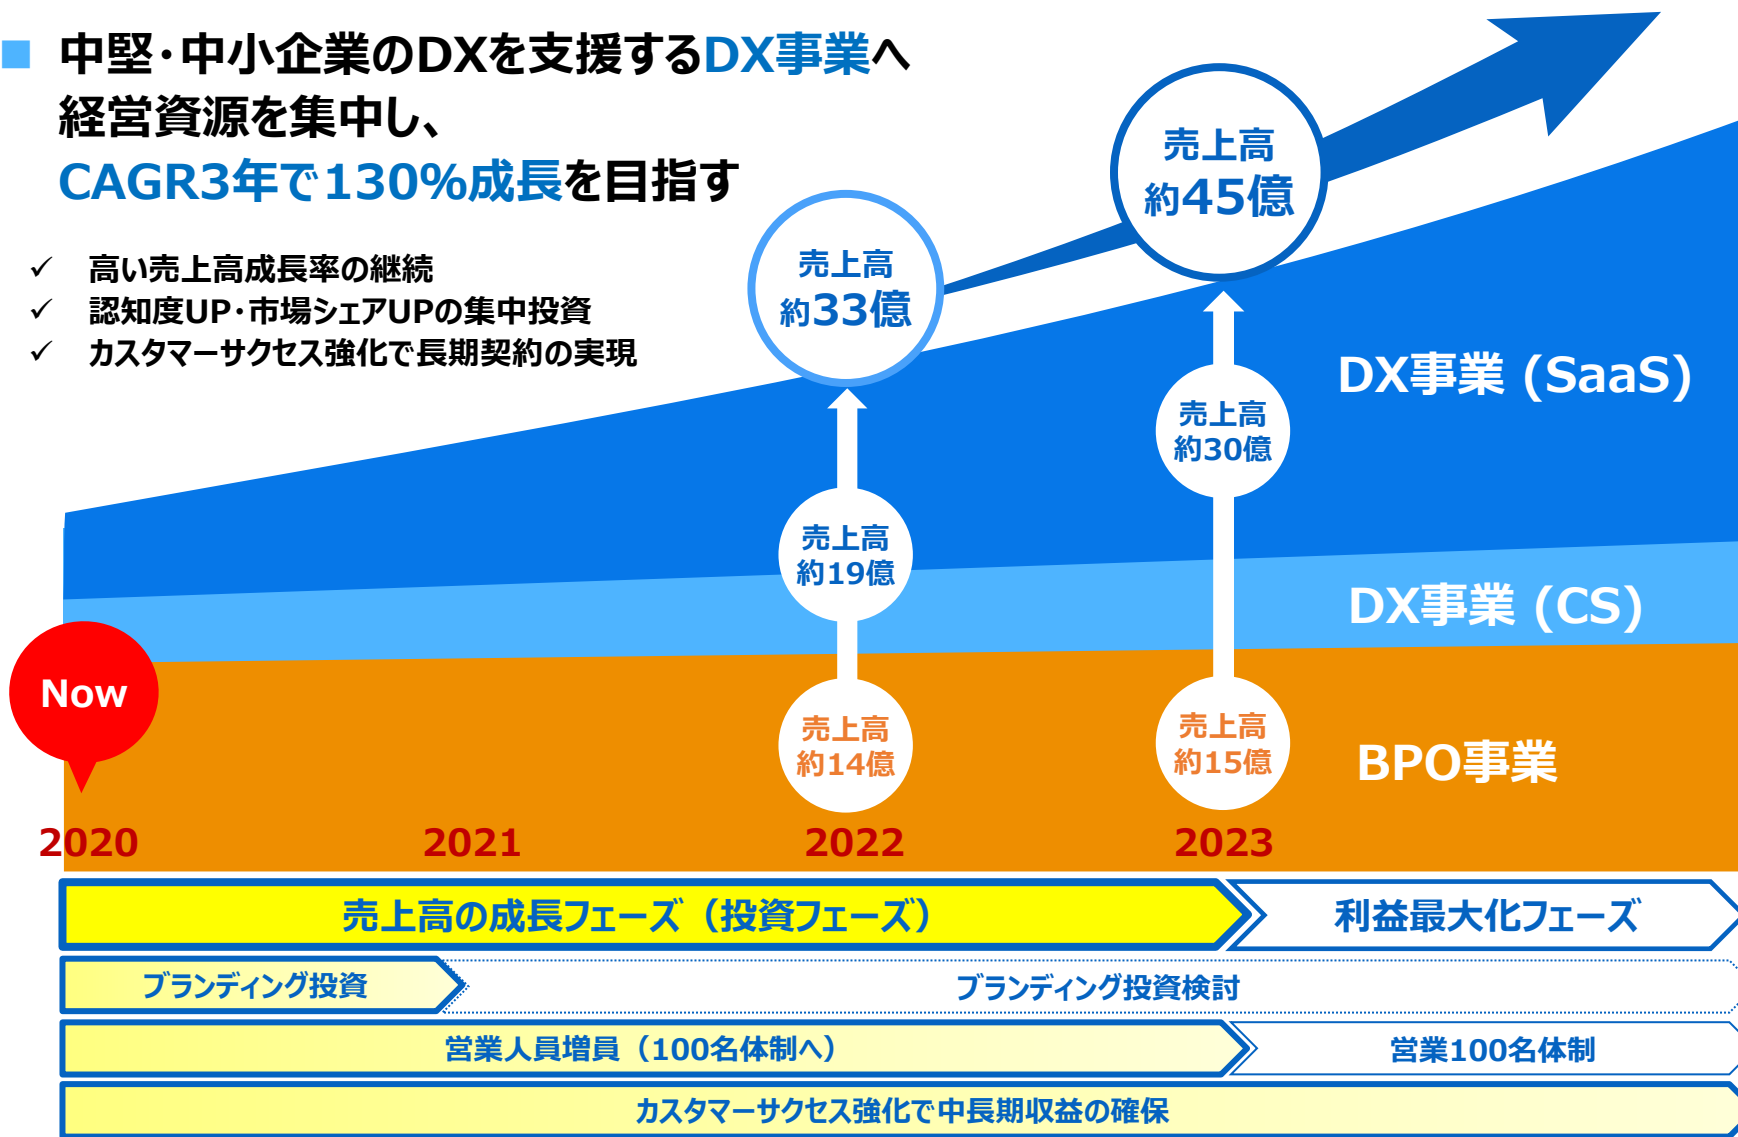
中堅・中小企業のDXを支援するDX事業へ経営資源を集中し、CAGR3年で130%成長を目指す

✓ 高い売上高成長率の継続
✓ 認知度UP・市場シェアUPの集中投資
✓ カスタマーサクセス強化で長期契約の実現

売上高
約45億

売上高
約33億

売上高
約30億

売上高
約19億

売上高
約14億

売上高
約15億

DX事業（SaaS）

DX事業（CS）

BPO事業

Now

2020 2021 2022 2023

売上高の成長フェーズ（投資フェーズ）

利益最大化フェーズ

ブランディング投資

ブランディング投資検討

営業人員増員（100名体制へ）

営業100名体制

カスタマーサクセス強化で中長期収益の確保